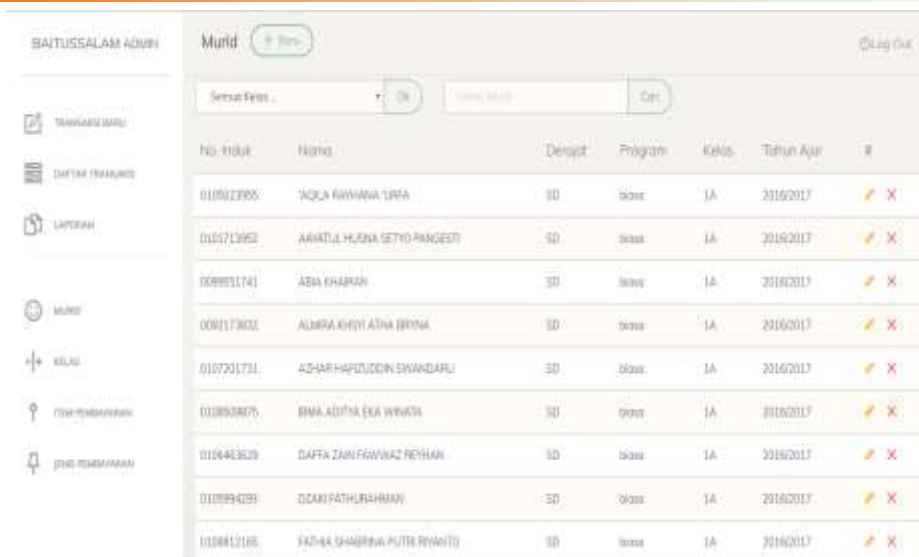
BAITUSSALAM ADMIN

TRANSAKSI BARU

DAFTAR TRANSAKSI

LAPORAN

MURID

KELAS

ITEM PEMBAYARAN

JENIS PEMBAYARAN

Murid + Baru

Log Out

Semua Kelas . Ok

Nama Murid Cari

| No. Induk | Nama | Derajat | Program | Kelas | Tahun Ajar | # |
|---|---|---|---|---|---|---|
| 0109213955 | 'AQILA RAYHANA 'UFFA | SD | biasa | 1A | 2016/2017 | ✎ ✕ |
| 0101713952 | AAYATUL HUSNA SETYO PANGESTI | SD | biasa | 1A | 2016/2017 | ✎ ✕ |
| 0089551741 | ABIA KHAIRAN | SD | biasa | 1A | 2016/2017 | ✎ ✕ |
| 0092173832 | ALMIRA KHISY ATHA BRYNA | SD | biasa | 1A | 2016/2017 | ✎ ✕ |
| 0107201731 | AZHAR HAFIZUDDIN SWANDARU | SD | biasa | 1A | 2016/2017 | ✎ ✕ |
| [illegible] | BIMA ADITYA EKA WINATA | SD | biasa | 1A | 2016/2017 | ✎ ✕ |
| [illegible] | DAFFA ZAIN FAWWAZ REYHAN | SD | biasa | 1A | 2016/2017 | ✎ ✕ |
| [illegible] | DZAKI FATHURAHMAN | SD | biasa | 1A | 2016/2017 | ✎ ✕ |
| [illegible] | FATHIA SHABRINA PUTRI RIYANTO | SD | biasa | 1A | 2016/2017 | ✎ ✕ |